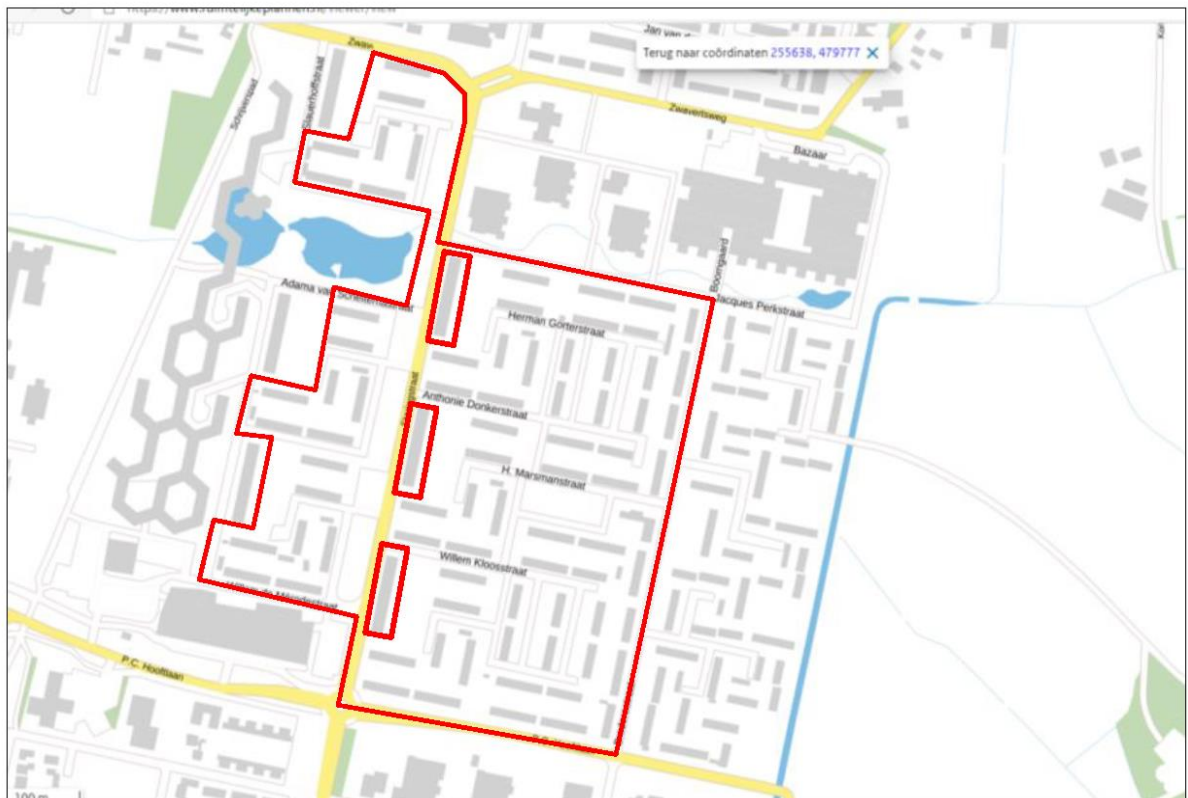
https://www.ruimtelijkeplannen.nl/viewer/view

Terug naar coördinaten 255638, 479777 ✕

Jan van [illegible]

Zwaa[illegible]

Zwavertsweg

Bazaar

Schepenhof

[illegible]hofstraat

Boomgaard

Adama van Scheltemastraat

Jacques Perkstraat

Herman Gorterstraat

Anthonie Donkerstraat

H. Marsmanstraat

Willem Kloosstraat

Willem de Mérodestraat

P.C. Hooftlaan

100 m